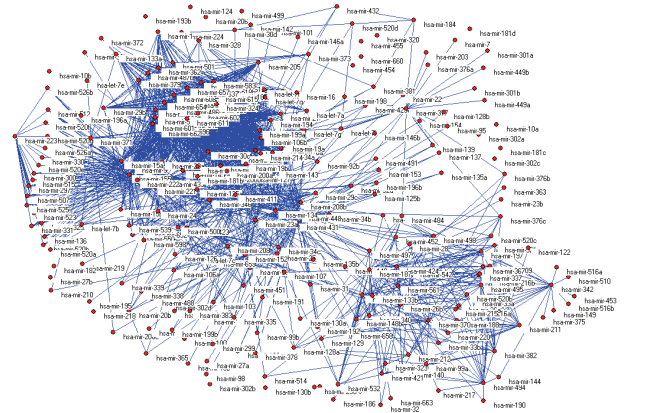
hsa-mir-124
hsa-mir-499
hsa-mir-432
hsa-mir-184
hsa-mir-181d
hsa-mir-372
hsa-mir-193b
hsa-mir-206
hsa-mir-142
hsa-mir-101
hsa-mir-520d
hsa-mir-7
hsa-mir-224
hsa-mir-30d
hsa-mir-328
hsa-mir-146a
hsa-mir-320
hsa-mir-455
hsa-mir-301a
hsa-mir-133a
hsa-mir-660
hsa-mir-203
hsa-mir-376a
hsa-mir-449b
hsa-mir-10b
hsa-mir-205
hsa-mir-373
hsa-mir-454
hsa-let-7e
hsa-mir-526b
hsa-mir-381
hsa-mir-301b
hsa-mir-16
hsa-mir-198
hsa-mir-22
hsa-mir-449a
hsa-mir-128b
hsa-let-7a
hsa-mir-199a
hsa-mir-154
hsa-mir-95
hsa-mir-10a
hsa-mir-194
hsa-mir-302a
hsa-mir-146b
hsa-mir-181c
hsa-mir-223
hsa-mir-106b
hsa-mir-139
hsa-mir-302c
hsa-mir-19a
hsa-mir-137
hsa-mir-371
hsa-mir-214
hsa-mir-34a
hsa-mir-491
hsa-mir-15a
hsa-mir-92b
hsa-mir-153
hsa-mir-135a
hsa-mir-143
hsa-mir-376b
hsa-mir-196b
hsa-mir-363
hsa-mir-222
hsa-mir-411
hsa-mir-125b
hsa-mir-23b
hsa-mir-507
hsa-mir-208
hsa-mir-484
hsa-mir-376c
hsa-mir-134
hsa-mir-523
hsa-mir-448
hsa-mir-34b
hsa-mir-331
hsa-mir-431
hsa-let-7b
hsa-mir-539
hsa-mir-452
hsa-mir-498
hsa-mir-520c
hsa-mir-136
hsa-mir-122
hsa-mir-520a
hsa-mir-516a
hsa-mir-219
hsa-mir-182
hsa-mir-510
hsa-mir-107
hsa-mir-497
hsa-mir-210
hsa-mir-34c
hsa-mir-216b
hsa-mir-453
hsa-mir-342
hsa-mir-195
hsa-mir-106
hsa-mir-191
hsa-mir-516b
hsa-mir-218
hsa-mir-339
hsa-mir-520b
hsa-mir-149
hsa-mir-375
hsa-mir-211
hsa-mir-20b
hsa-mir-335
hsa-mir-99b
hsa-mir-130a
hsa-mir-148b
hsa-mir-220
hsa-mir-365
hsa-mir-299
hsa-mir-376
hsa-mir-128a
hsa-mir-129
hsa-mir-382
hsa-mir-27a
hsa-mir-213
hsa-mir-99a
hsa-mir-98
hsa-mir-514
hsa-mir-144
hsa-mir-302b
hsa-mir-130b
hsa-mir-532
hsa-mir-140
hsa-mir-494
hsa-mir-217
hsa-mir-186
hsa-mir-32
hsa-mir-663
hsa-mir-190